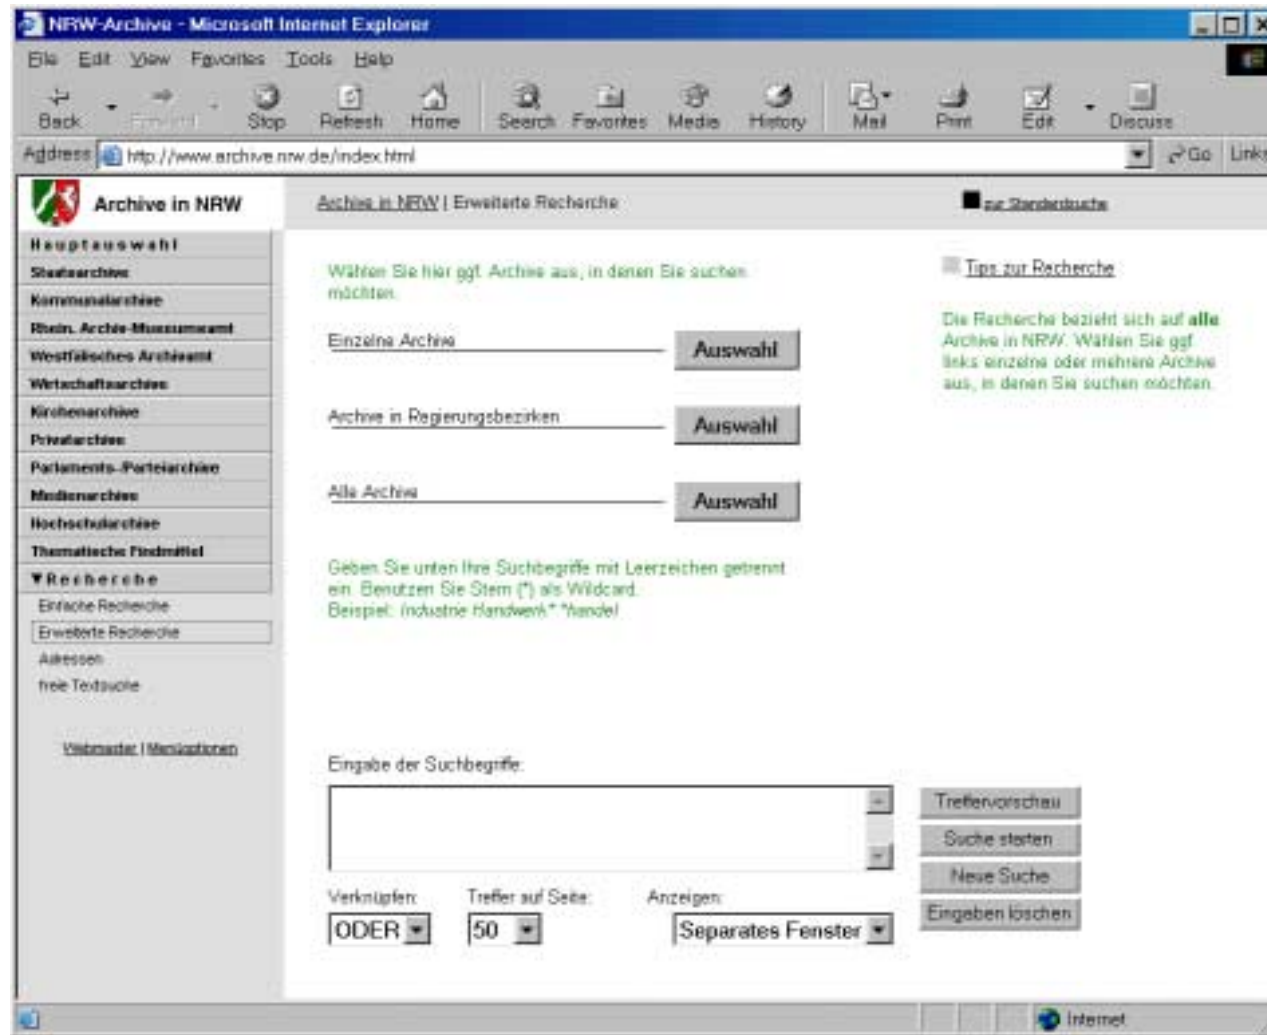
NRW-Archive - Microsoft Internet Explorer

File Edit View Favorites Tools Help

Back Forward Stop Refresh Home Search Favorites Media History Mail Print Edit Discuss

Address http://www.archive.nrw.de/index.html Go Links

Archive in NRW

Archive in NRW | Erweiterte Recherche

zur Standardsuche

Hauptauswahl
Staatsarchive
Kommunalarchive
Rhein. Archiv-Museumsamt
Westfälisches Archivamt
Wirtschaftsarchive
Kirchenarchive
Privatarchive
Parlaments-/Parteiarchive
Medienarchive
Hochschularchive
Thematische Findmittel
▼Recherche
Einfache Recherche
Erweiterte Recherche
Adressen
freie Textsuche

Webmaster | Menüoptionen

Wählen Sie hier ggf. Archive aus, in denen Sie suchen möchten.

Einzelne Archive Auswahl

Archive in Regierungsbezirken Auswahl

Alle Archive Auswahl

Geben Sie unten Ihre Suchbegriffe mit Leerzeichen getrennt ein. Benutzen Sie Stern (*) als Wildcard. Beispiel: Industrie Handwerk* *handel

Tips zur Recherche

Die Recherche bezieht sich auf **alle** Archive in NRW. Wählen Sie ggf. links einzelne oder mehrere Archive aus, in denen Sie suchen möchten.

Eingabe der Suchbegriffe:

Treffervorschau
Suche starten
Neue Suche
Eingaben löschen

Verknüpfen: ODER
Treffer auf Seite: 50
Anzeigen: Separates Fenster

Internet